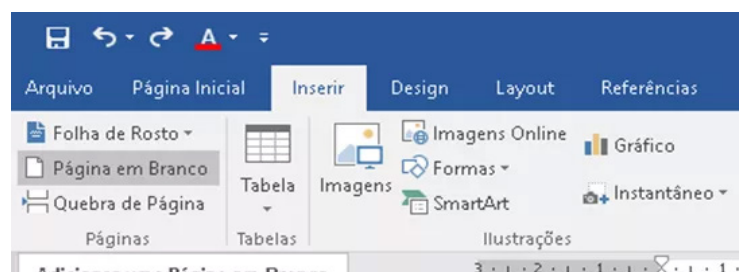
Arquivo Página Inicial Inserir Design Layout Referências

Folha de Rosto
Página em Branco
Quebra de Página
Páginas

Tabela
Tabelas

Imagens
Imagens Online
Formas
SmartArt
Gráfico
Instantâneo
Ilustrações

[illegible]